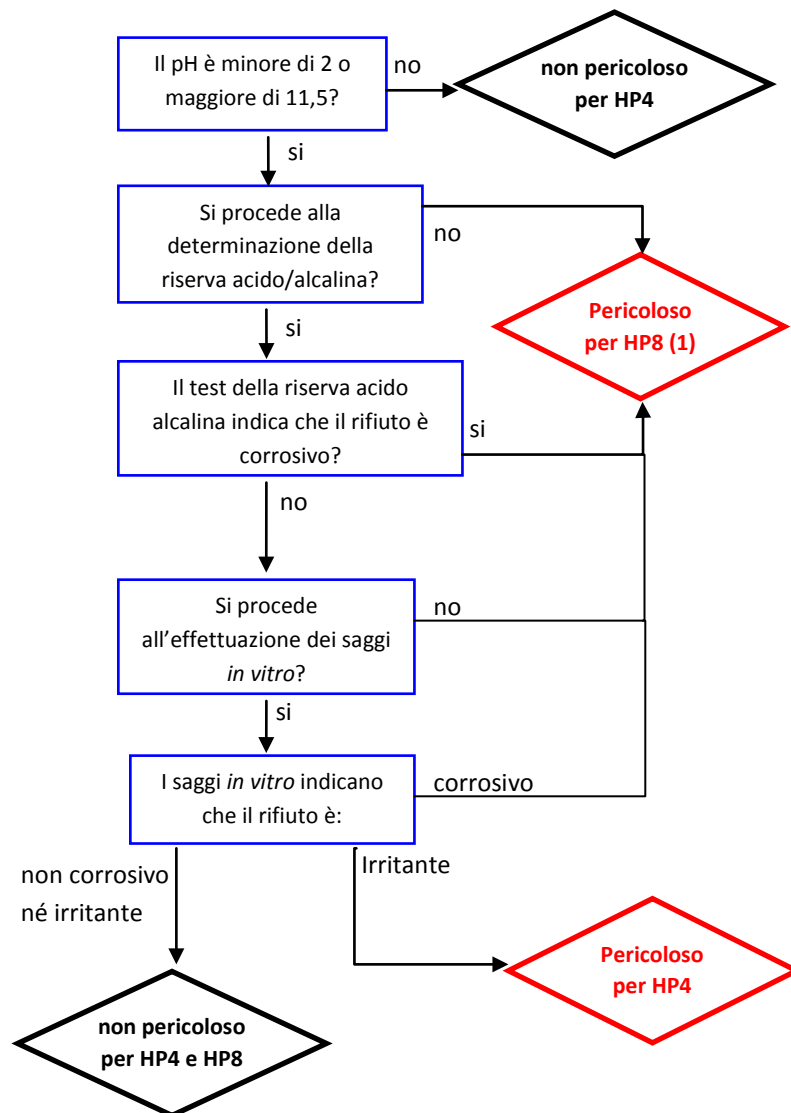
Il pH è minore di 2 o maggiore di 11,5?

no

non pericoloso per HP4

si

Si procede alla determinazione della riserva acido/alcalina?

no

Pericoloso per HP8 (1)

si

Il test della riserva acido alcalina indica che il rifiuto è corrosivo?

si

no

Si procede all’effettuazione dei saggi *in vitro*?

no

si

I saggi *in vitro* indicano che il rifiuto è:

corrosivo

non corrosivo né irritante

Irritante

Pericoloso per HP4

non pericoloso per HP4 e HP8